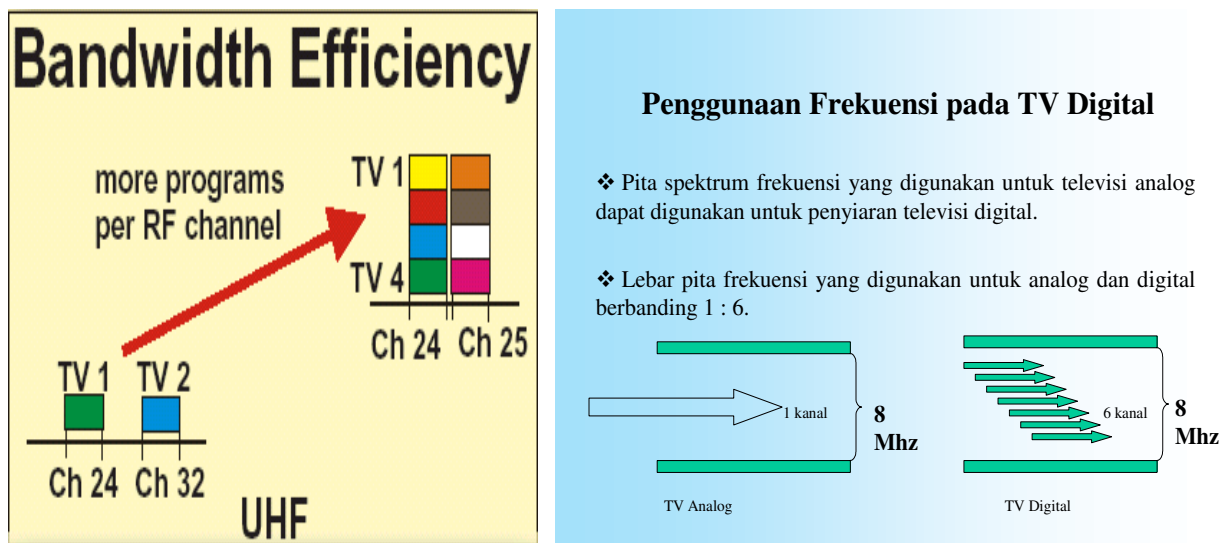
Bandwidth Efficiency

more programs per RF channel

TV 1

TV 4

Ch 24 Ch 25

TV 1 TV 2

Ch 24 Ch 32

UHF

Penggunaan Frekuensi pada TV Digital

❖ Pita spektrum frekuensi yang digunakan untuk televisi analog dapat digunakan untuk penyiaran televisi digital.

❖ Lebar pita frekuensi yang digunakan untuk analog dan digital berbanding 1 : 6.

1 kanal

8 Mhz

6 kanal

8 Mhz

TV Analog

TV Digital